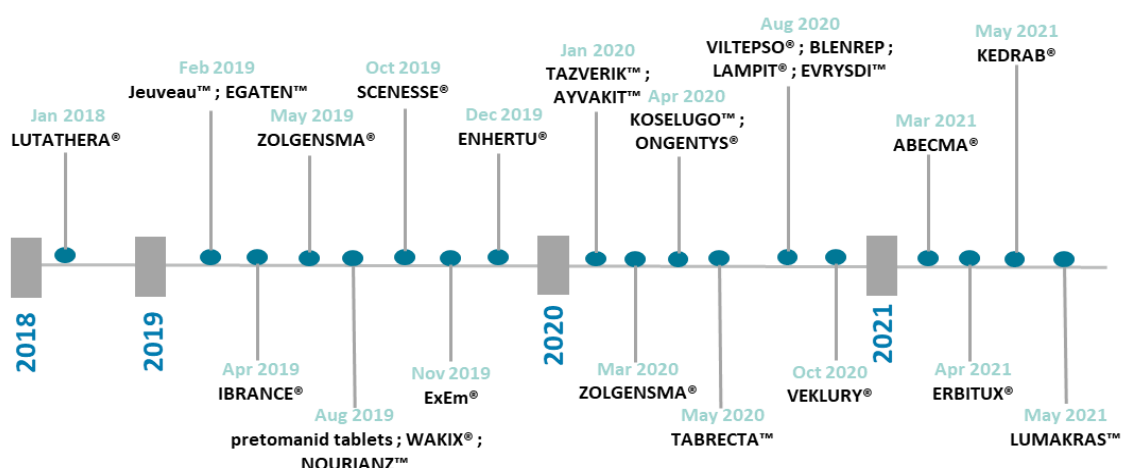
Jan 2018
LUTATHERA®

Feb 2019
Jeuveau™ ; EGATEN™

May 2019
ZOLGENSMA®

Oct 2019
SCENESSE®

Dec 2019
ENHERTU®

Jan 2020
TAZVERIK™ ;
AYVAKIT™

Apr 2020
KOSELUGO™ ;
ONGENTYS®

Aug 2020
VILTEPSO® ; BLENREP ;
LAMPIT® ; EVRYSDI™

Mar 2021
ABECMA®

May 2021
KEDRAB®

2018

2019

Apr 2019
IBRANCE®

Aug 2019
pretomanid tablets ; WAKIX® ;
NOURIANZ™

Nov 2019
ExEm®

2020

Mar 2020
ZOLGENSMA®

May 2020
TABRECTA™

Oct 2020
VEKLURY®

2021

Apr 2021
ERBITUX®

May 2021
LUMAKRAS™